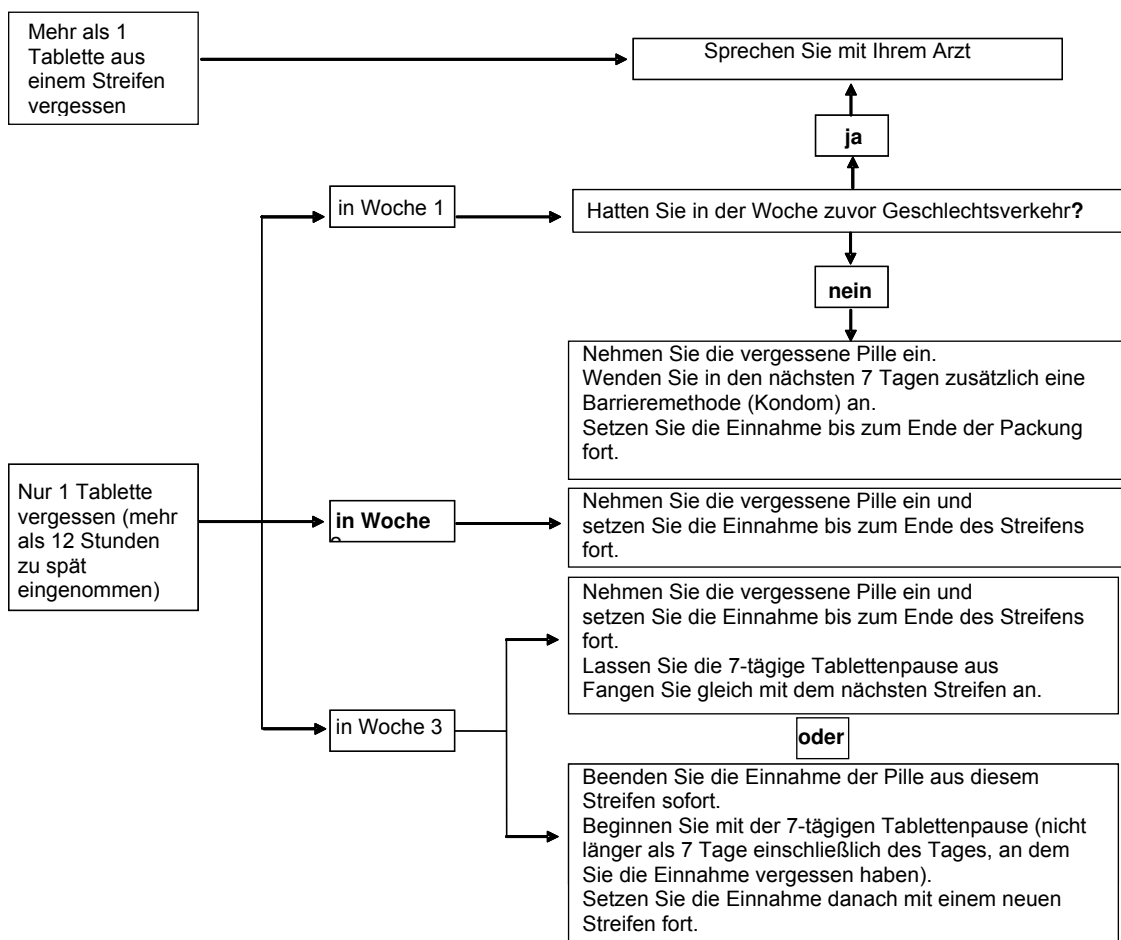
Mehr als 1 Tablette aus einem Streifen vergessen

Sprechen Sie mit Ihrem Arzt

ja

in Woche 1

Hatten Sie in der Woche zuvor Geschlechtsverkehr?

nein

Nehmen Sie die vergessene Pille ein.
Wenden Sie in den nächsten 7 Tagen zusätzlich eine Barrieremethode (Kondom) an.
Setzen Sie die Einnahme bis zum Ende der Packung fort.

Nur 1 Tablette vergessen (mehr als 12 Stunden zu spät eingenommen)

in Woche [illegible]

Nehmen Sie die vergessene Pille ein und setzen Sie die Einnahme bis zum Ende des Streifens fort.

Nehmen Sie die vergessene Pille ein und setzen Sie die Einnahme bis zum Ende des Streifens fort.
Lassen Sie die 7-tägige Tablettenpause aus
Fangen Sie gleich mit dem nächsten Streifen an.

in Woche 3

oder

Beenden Sie die Einnahme der Pille aus diesem Streifen sofort.
Beginnen Sie mit der 7-tägigen Tablettenpause (nicht länger als 7 Tage einschließlich des Tages, an dem Sie die Einnahme vergessen haben).
Setzen Sie die Einnahme danach mit einem neuen Streifen fort.